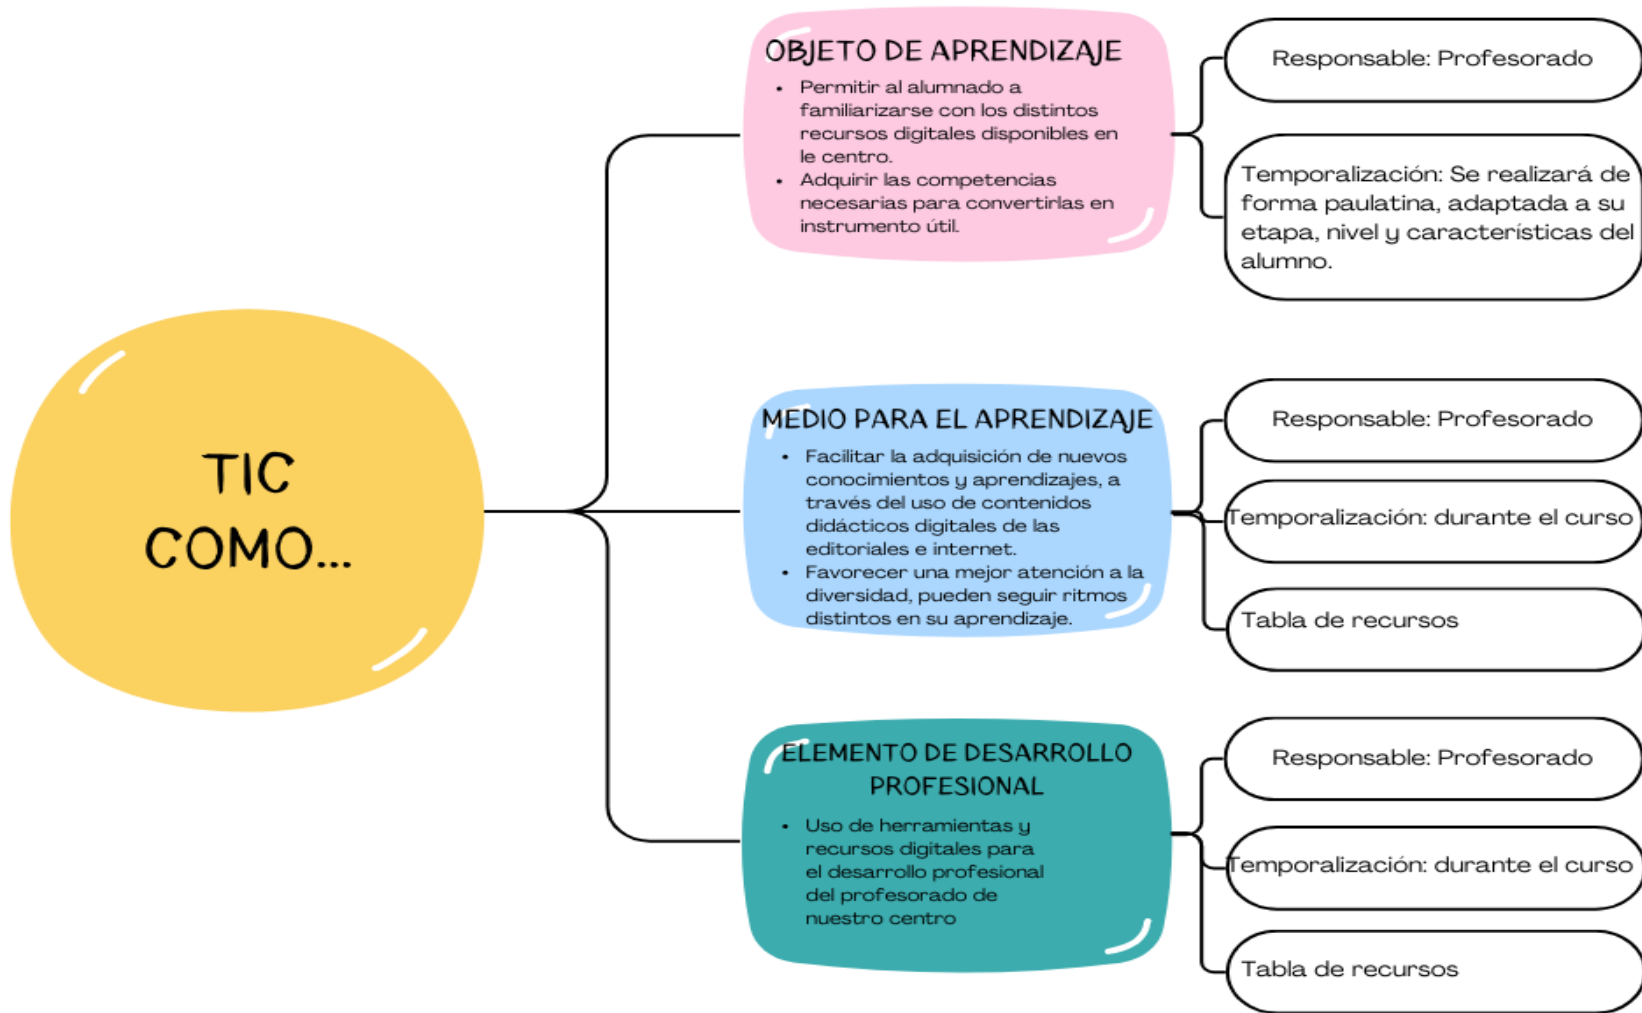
TIC COMO...

OBJETO DE APRENDIZAJE

• Permitir al alumnado a familiarizarse con los distintos recursos digitales disponibles en le centro.
• Adquirir las competencias necesarias para convertirlas en instrumento útil.

Responsable: Profesorado

Temporalización: Se realizará de forma paulatina, adaptada a su etapa, nivel y características del alumno.

MEDIO PARA EL APRENDIZAJE

• Facilitar la adquisición de nuevos conocimientos y aprendizajes, a través del uso de contenidos didácticos digitales de las editoriales e internet.
• Favorecer una mejor atención a la diversidad, pueden seguir ritmos distintos en su aprendizaje.

Responsable: Profesorado

Temporalización: durante el curso

Tabla de recursos

ELEMENTO DE DESARROLLO PROFESIONAL

• Uso de herramientas y recursos digitales para el desarrollo profesional del profesorado de nuestro centro

Responsable: Profesorado

Temporalización: durante el curso

Tabla de recursos